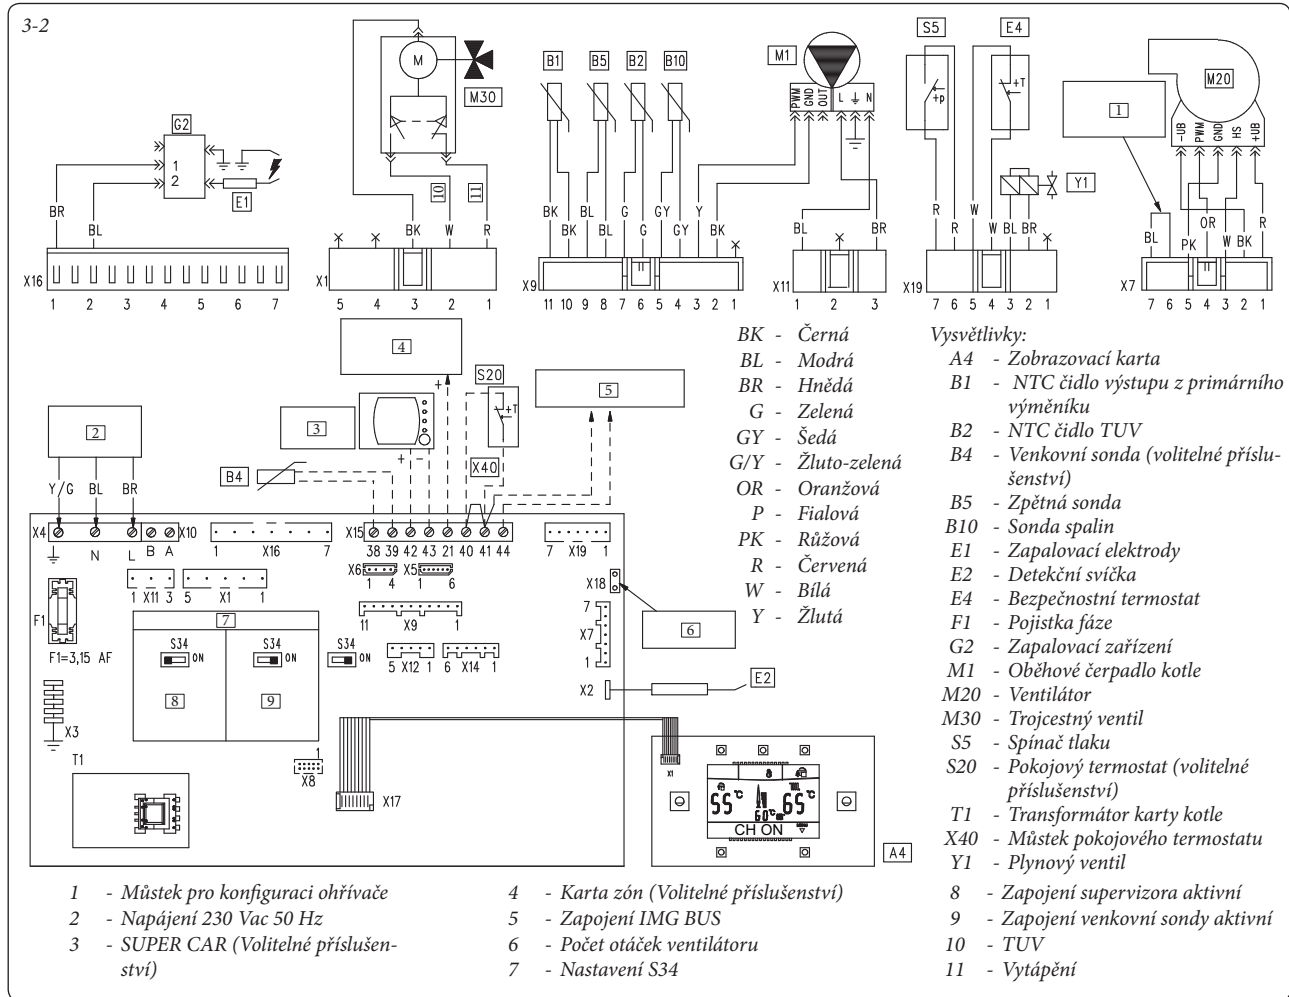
3-2

G2
1
2
E1
BR
BL
X16
1 2 3 4 5 6 7

M
M30
10
11
BK W R
X1
5 4 3 2 1

B1 B5 B2 B10
BK BK BL BL G G GY GY Y BK
X9
11 10 9 8 7 6 5 4 3 2 1

M1
PWM GND OUT L N
BL BR
X11
1 2 3

S5 E4
+p +T
Y1
R R W W BL BR
X19
7 6 5 4 3 2 1

M20
1
-UB PWM GND HS +UB
BL PK OR W BK R
X7
7 6 5 4 3 2 1

4
3
S20
+T
5
2
X40
Y/G BL BR
B4
X4 X10
N L B A
X16
1 7
X15
38 39 42 43 21 40 41 44
X19
7 1
1 X11 3 5 X1 1
X6 X5
1 4 1 6
X18
7
X7
1
11 X9 1
7
S34 ON
S34 ON
S34 ON
8
9
5 X12 1 6 X14 1
6
X2
E2
F1
F1=3,15 AF
X3
T1
X8
1
X17
X1
55°C 60°C 65°C
CH ON
A4

BK - Černá
BL - Modrá
BR - Hnědá
G - Zelená
GY - Šedá
G/Y - Žluto-zelená
OR - Oranžová
P - Fialová
PK - Růžová
R - Červená
W - Bílá
Y - Žlutá

Vysvětlivky:
A4 - Zobrazovací karta
B1 - NTC čidlo výstupu z primárního výměníku
B2 - NTC čidlo TUV
B4 - Venkovní sonda (volitelné příslušenství)
B5 - Zpětná sonda
B10 - Sonda spalin
E1 - Zapalovací elektrody
E2 - Detekční svíčka
E4 - Bezpečnostní termostat
F1 - Pojistka fáze
G2 - Zapalovací zařízení
M1 - Oběhové čerpadlo kotle
M20 - Ventilátor
M30 - Trojcestný ventil
S5 - Spínač tlaku
S20 - Pokojový termostat (volitelné příslušenství)
T1 - Transformátor karty kotle
X40 - Můstek pokojového termostatu
Y1 - Plynový ventil

1 - Můstek pro konfiguraci ohřívače
2 - Napájení 230 Vac 50 Hz
3 - SUPER CAR (Volitelné příslušenství)
4 - Karta zón (Volitelné příslušenství)
5 - Zapojení IMG BUS
6 - Počet otáček ventilátoru
7 - Nastavení S34
8 - Zapojení supervizora aktivní
9 - Zapojení venkovní sondy aktivní
10 - TUV
11 - Vytápění